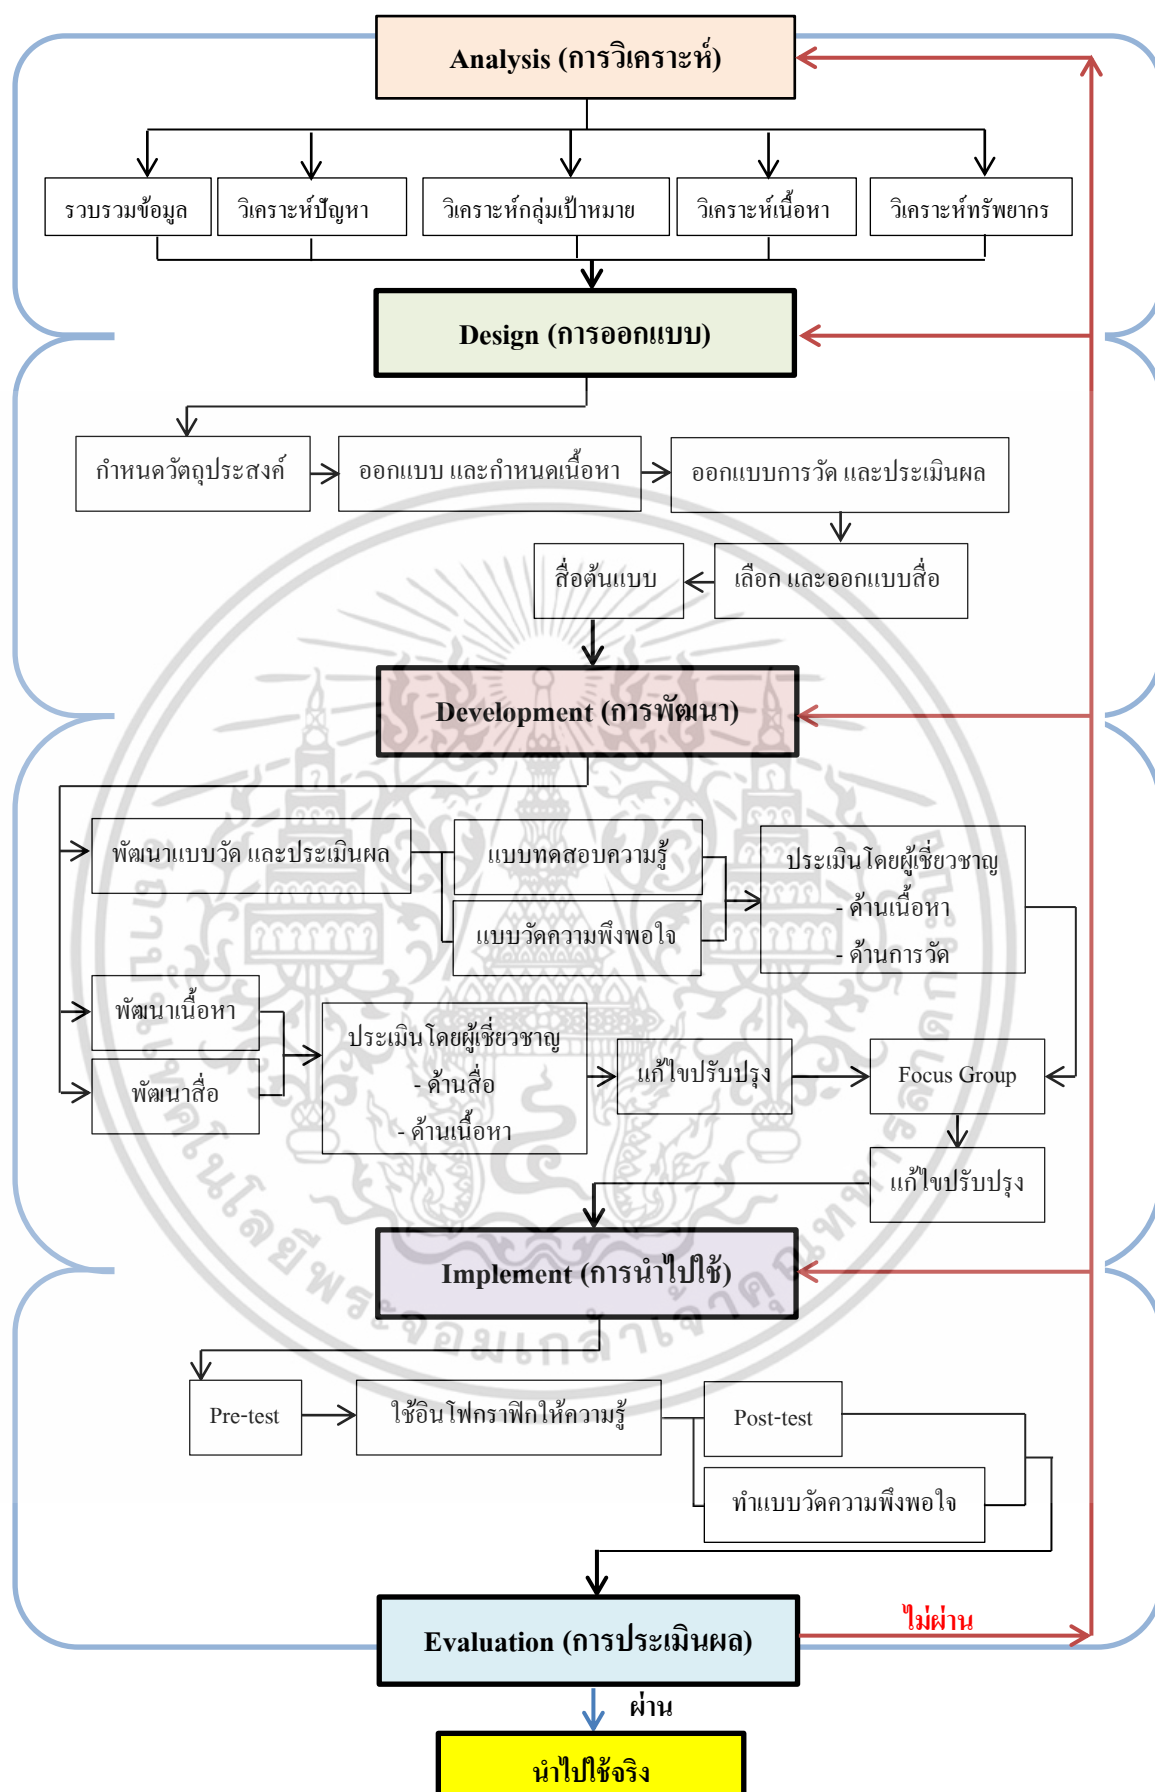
Analysis (การวิเคราะห์)

รวบรวมข้อมูล

วิเคราะห์ปัญหา

วิเคราะห์กลุ่มเป้าหมาย

วิเคราะห์เนื้อหา

วิเคราะห์ทรัพยากร

Design (การออกแบบ)

กำหนดวัตถุประสงค์

ออกแบบ และกำหนดเนื้อหา

ออกแบบการวัด และประเมินผล

สื่อต้นแบบ

เลือก และออกแบบสื่อ

Development (การพัฒนา)

พัฒนาแบบวัด และประเมินผล

แบบทดสอบความรู้

แบบวัดความพึงพอใจ

ประเมิน โดยผู้เชี่ยวชาญ
- ด้านเนื้อหา
- ด้านการวัด

พัฒนาเนื้อหา

พัฒนาสื่อ

ประเมิน โดยผู้เชี่ยวชาญ
- ด้านสื่อ
- ด้านเนื้อหา

แก้ไขปรับปรุง

Focus Group

แก้ไขปรับปรุง

Implement (การนำไปใช้)

Pre-test

ใช้อินโฟกราฟิกให้ความรู้

Post-test

ทำแบบวัดความพึงพอใจ

Evaluation (การประเมินผล)

ไม่ผ่าน

ผ่าน

นำไปใช้จริง